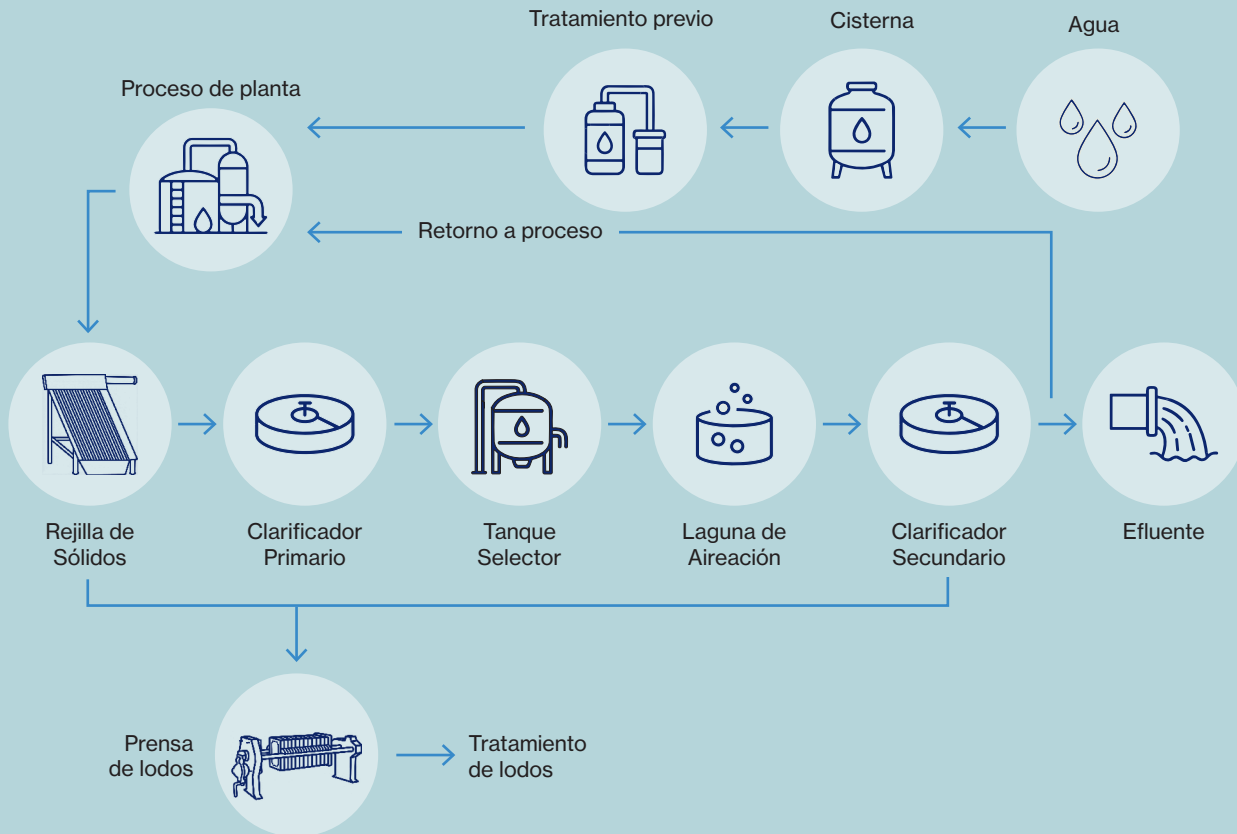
Tratamiento previo

Cisterna

Agua

Proceso de planta

Retorno a proceso

Rejilla de Sólidos

Clarificador Primario

Tanque Selector

Laguna de Aireación

Clarificador Secundario

Efluente

Prensa de lodos

Tratamiento de lodos